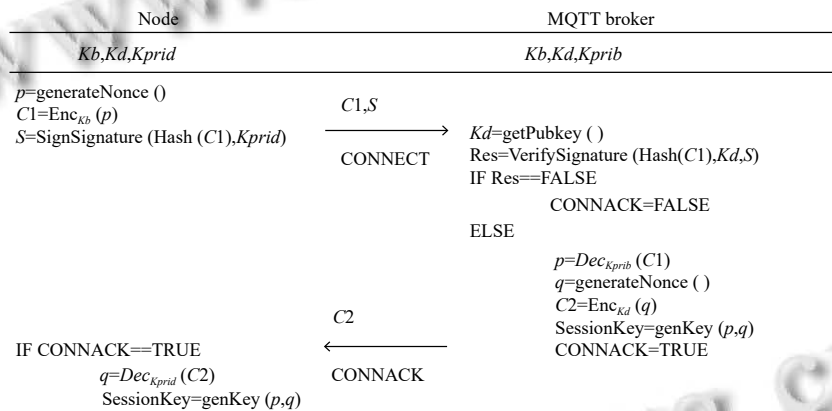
Node

MQTT broker

$Kb$,$Kd$,$Kprid$

$Kb$,$Kd$,$Kprib$

$p$=generateNonce ()
$C1$=Enc$_{Kb}$ ($p$)
$S$=SignSignature (Hash ($C1$),$Kprid$)

$C1$,$S$

CONNECT

$Kd$=getPubkey ( )
Res=VerifySignature (Hash($C1$),$Kd$,$S$)
IF Res==FALSE
CONNACK=FALSE
ELSE
$p$=$Dec_{Kprib}$ ($C1$)
$q$=generateNonce ( )
$C2$=Enc$_{Kd}$ ($q$)
SessionKey=genKey ($p$,$q$)
CONNACK=TRUE

$C2$

CONNACK

IF CONNACK==TRUE
$q$=$Dec_{Kprid}$ ($C2$)
SessionKey=genKey ($p$,$q$)